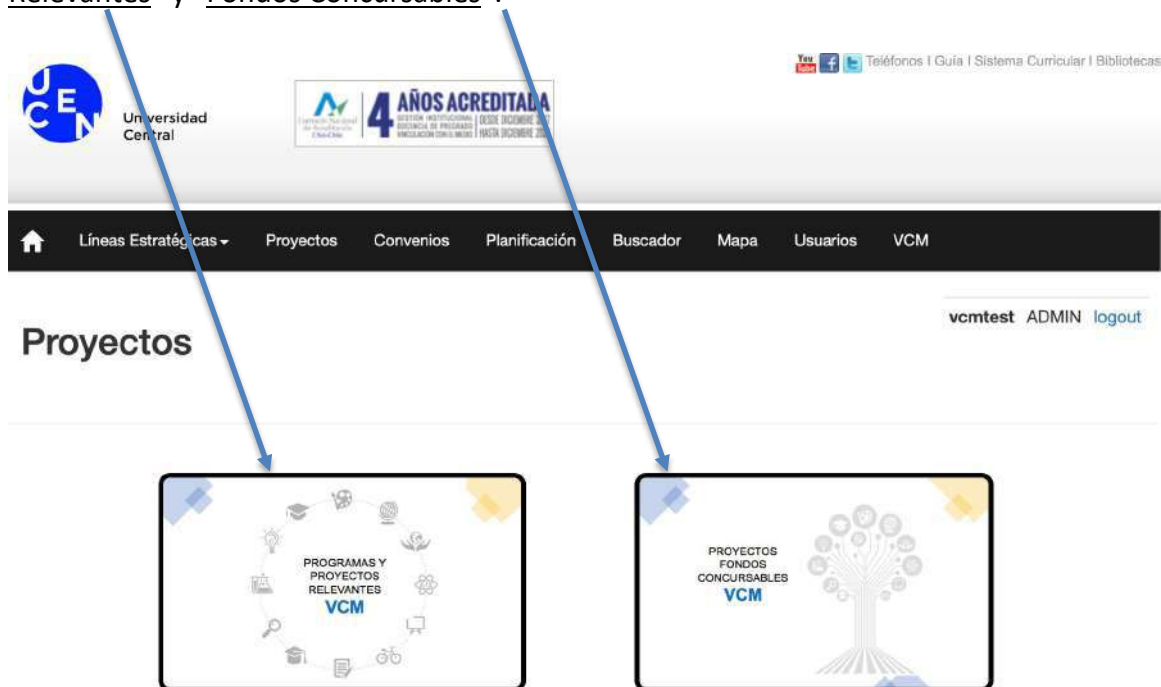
Relevantes" y "Fondos Concursables".

UCEN Universidad Central

4 AÑOS ACREDITADA
GESTIÓN INSTITUCIONAL DOCENCIA DE PREGRADO VINCULACIÓN CON EL MEDIO DESDE DICIEMBRE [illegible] HASTA DICIEMBRE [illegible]

You Tube Teléfonos I Guía I Sistema Curricular I Bibliotecas

Líneas Estratégicas Proyectos Convenios Planificación Buscador Mapa Usuarios VCM

Proyectos

vcmtest ADMIN logout

PROGRAMAS Y PROYECTOS RELEVANTES VCM

PROYECTOS FONDOS CONCURSABLES VCM